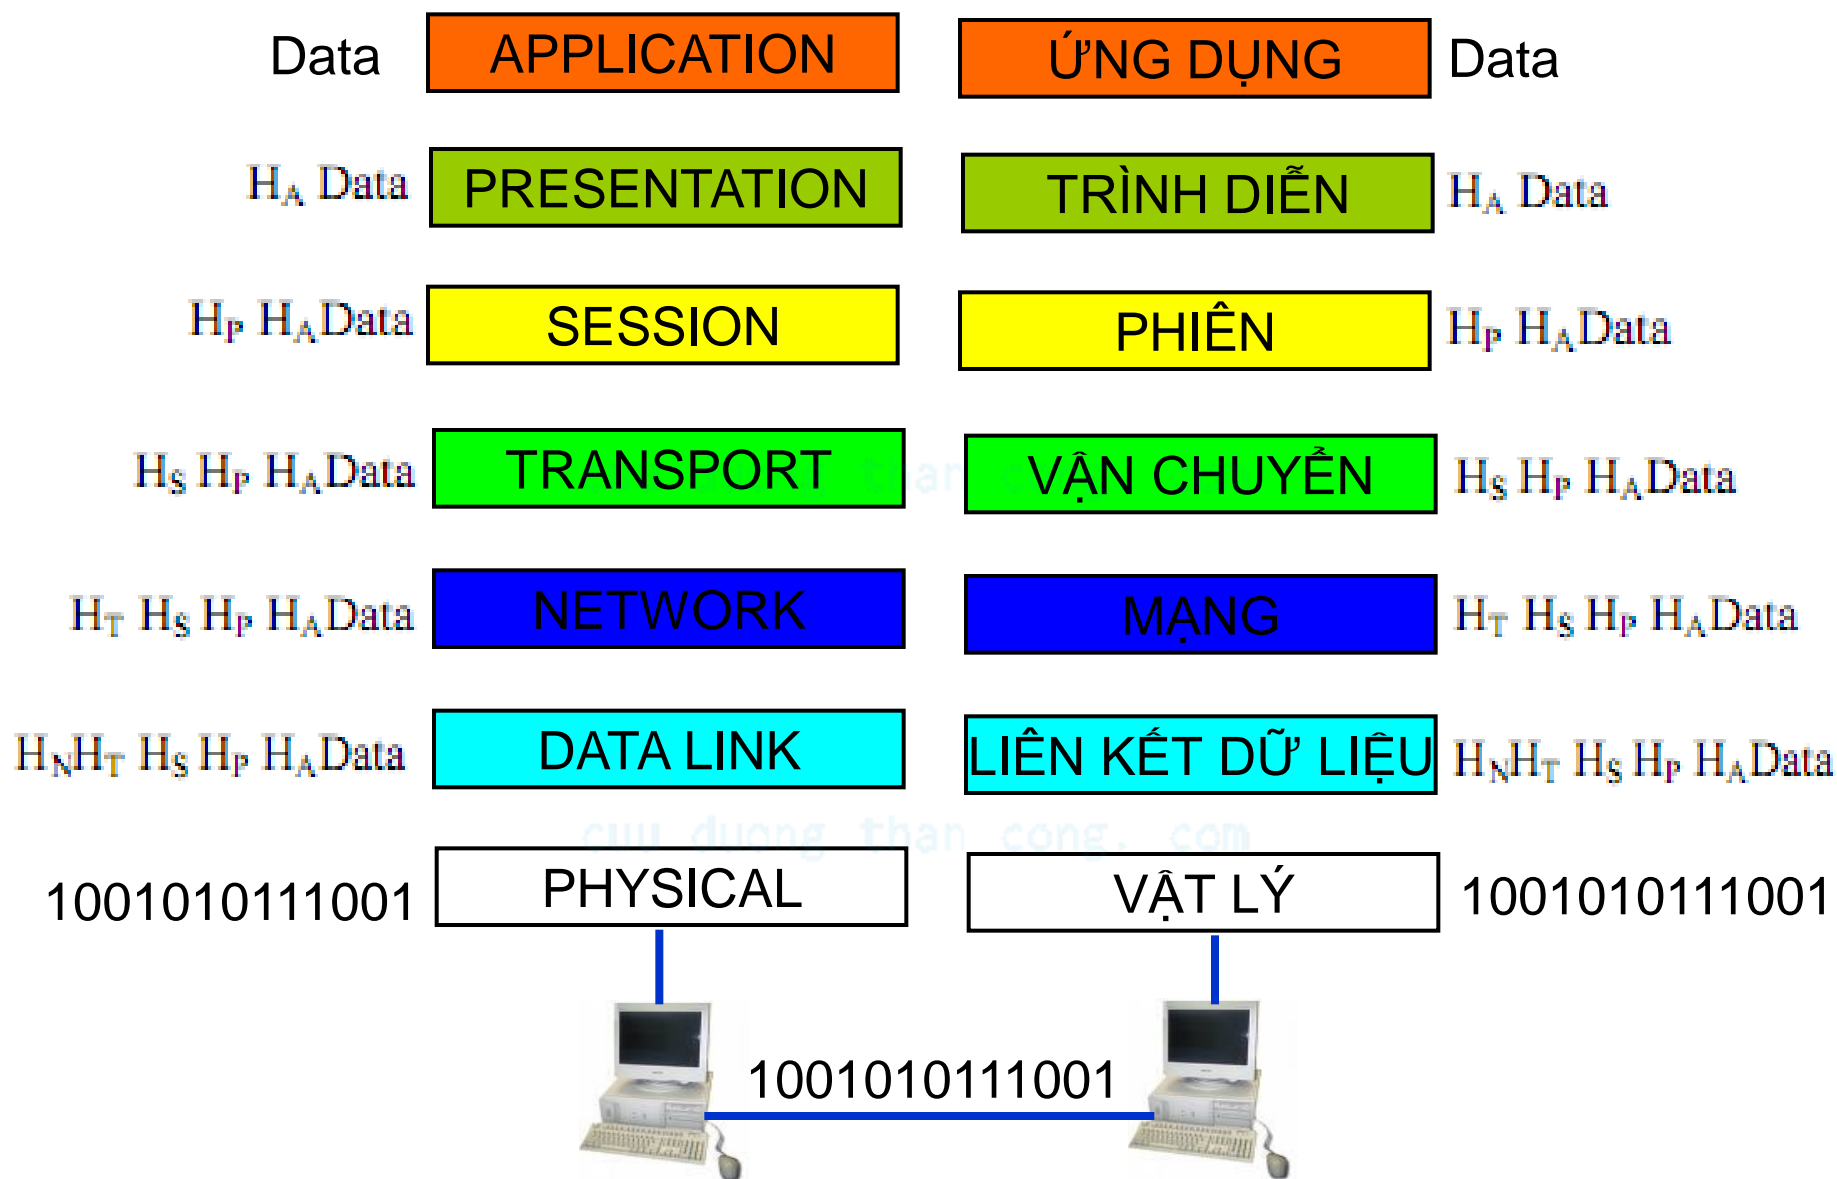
Data APPLICATION ỨNG DỤNG Data

$H_A$ Data PRESENTATION TRÌNH DIỄN $H_A$ Data

$H_P$ $H_A$Data SESSION PHIÊN $H_P$ $H_A$Data

$H_S$ $H_P$ $H_A$Data TRANSPORT VẬN CHUYỂN $H_S$ $H_P$ $H_A$Data

$H_T$ $H_S$ $H_P$ $H_A$Data NETWORK MẠNG $H_T$ $H_S$ $H_P$ $H_A$Data

$H_N$$H_T$ $H_S$ $H_P$ $H_A$Data DATA LINK LIÊN KẾT DỮ LIỆU $H_N$$H_T$ $H_S$ $H_P$ $H_A$Data

cuu duong than cong. com

1001010111001 PHYSICAL VẬT LÝ 1001010111001

1001010111001